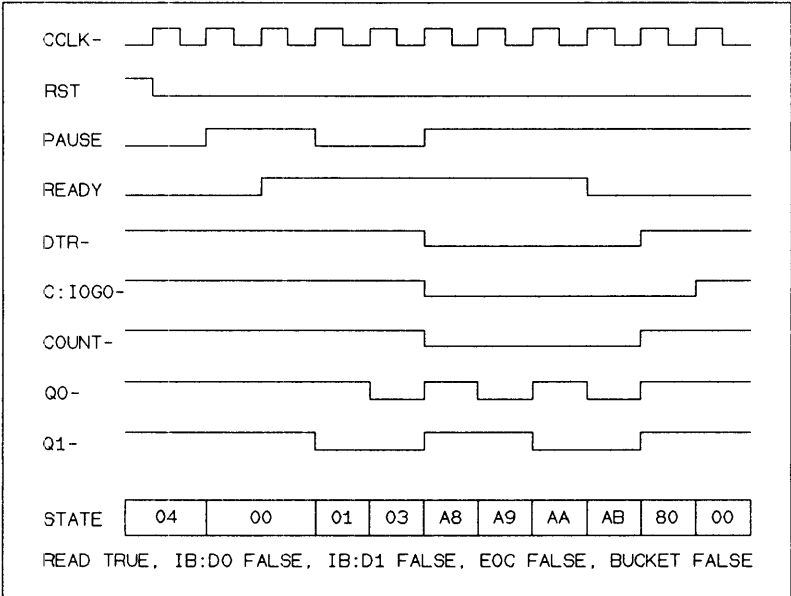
CCLK-

RST

PAUSE

READY

DTR-

C:IOGO-

COUNT-

Q0-

Q1-

| STATE | 04 | 00 | 01 | 03 | A8 | A9 | AA | AB | 80 | 00 |
|---|---|---|---|---|---|---|---|---|---|---|

READ TRUE, IB:D0 FALSE, IB:D1 FALSE, EOC FALSE, BUCKET FALSE